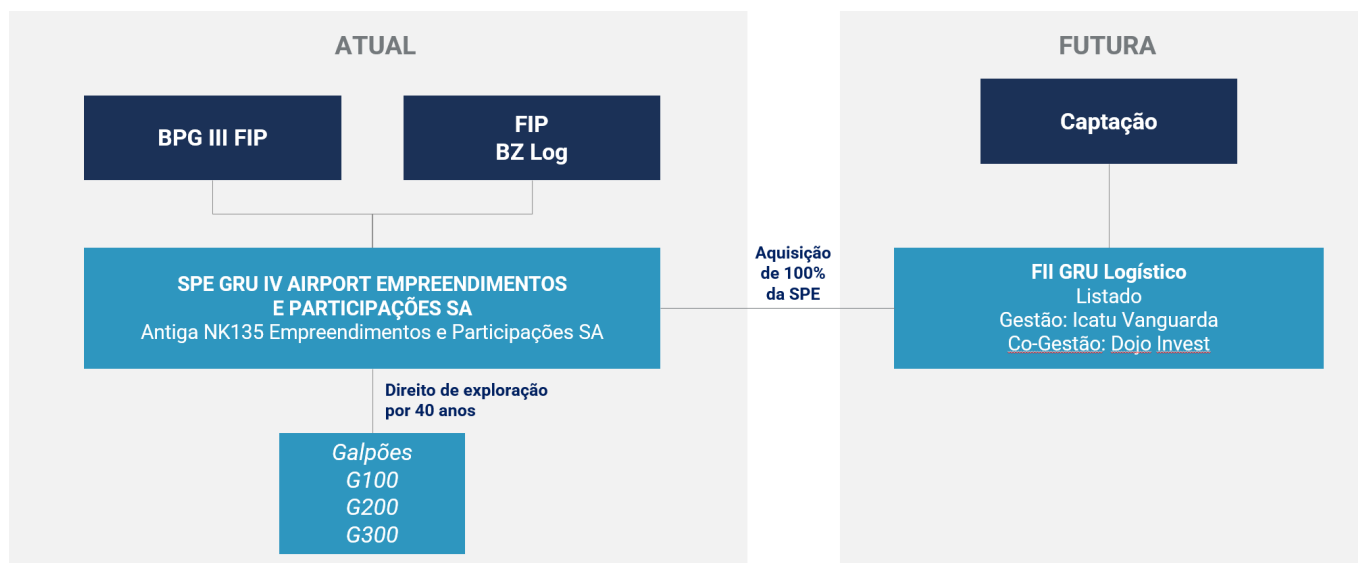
ATUAL

BPG III FIP

FIP
BZ Log

SPE GRU IV AIRPORT EMPREENDIMENTOS E PARTICIPAÇÕES SA
Antiga NK135 Empreendimentos e Participações SA

Direito de exploração por 40 anos

Galpões
G100
G200
G300

Aquisição de 100% da SPE

FUTURA

Captação

FII GRU Logístico
Listado
Gestão: Icatu Vanguarda
Co-Gestão: Dojo Invest